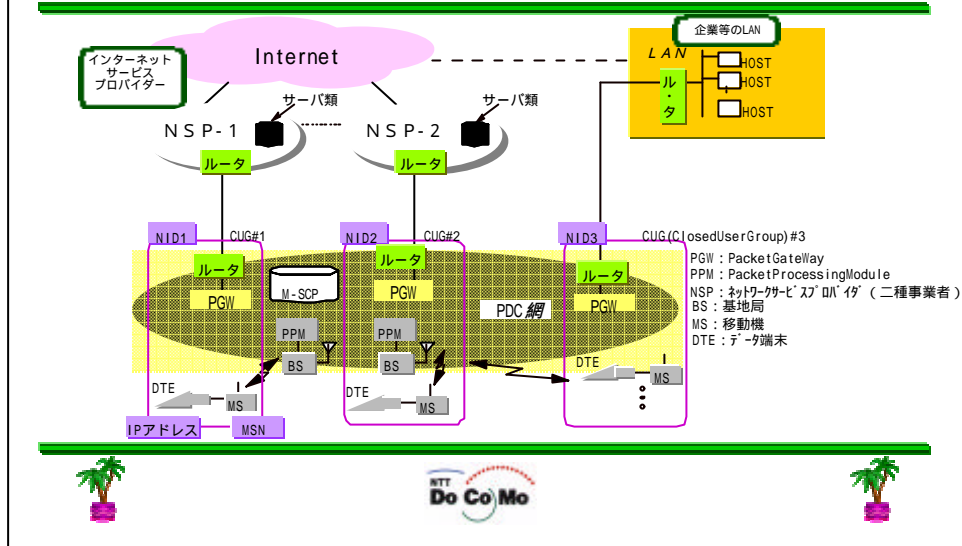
インターネット
サービス
プロバイダー

Internet

企業等のLAN

LAN

ル・タ

HOST
HOST
HOST

サーバ類
サーバ類

NSP-1
NSP-2

ルータ
ルータ

NID1
CUG#1
NID2
CUG#2
NID3
CUG(ClosedUserGroup)#3

ルータ
M-SCP
PGW
ルータ
PGW
ルータ
PGW

PDC網

PGW：PacketGateWay
PPM：PacketProcessingModule
NSP：ﾈｯﾄﾜｰｸｻｰﾋﾞｽﾌﾟﾛﾊﾞｲﾀﾞ（二種事業者）
BS：基地局
MS：移動機
DTE：ﾃﾞｰﾀ端末

PPM
BS
PPM
BS

DTE
MS
DTE
MS
DTE
MS

IPアドレス
MSN

NTT DoCoMo